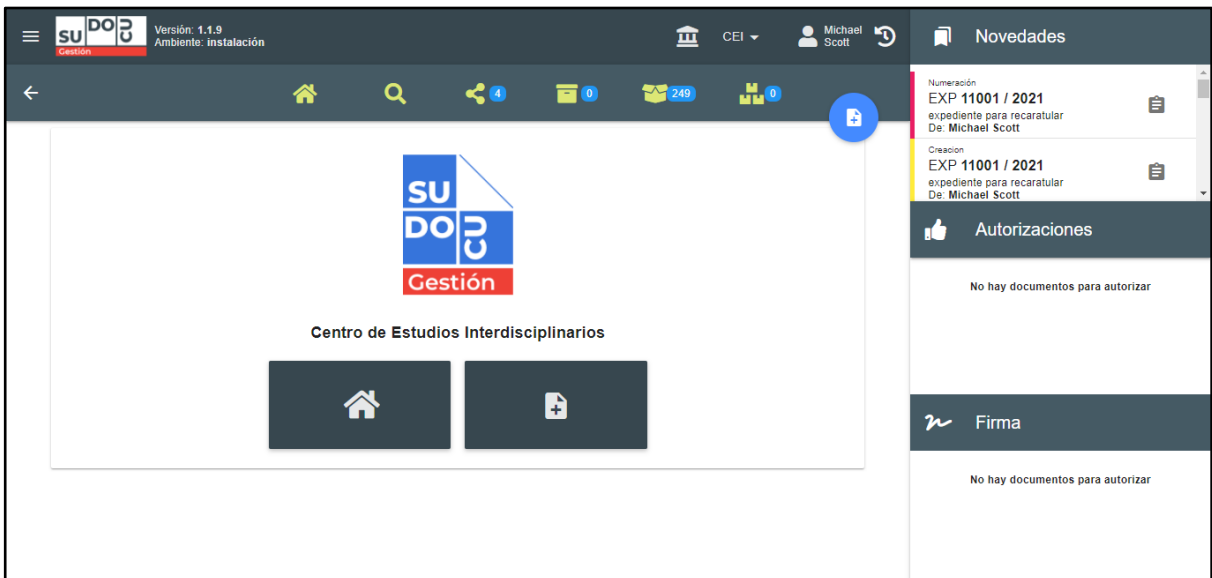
SU DO CU Gestión
Versión: 1.1.9
Ambiente: instalación

CEI
Michael Scott

Novedades

4 0 249 0

Numeración
EXP 11001 / 2021
expediente para recaratular
De: Michael Scott

Creacion
EXP 11001 / 2021
expediente para recaratular
De: Michael Scott

SU DO CU Gestión

Centro de Estudios Interdisciplinarios

Autorizaciones

No hay documentos para autorizar

Firma

No hay documentos para autorizar